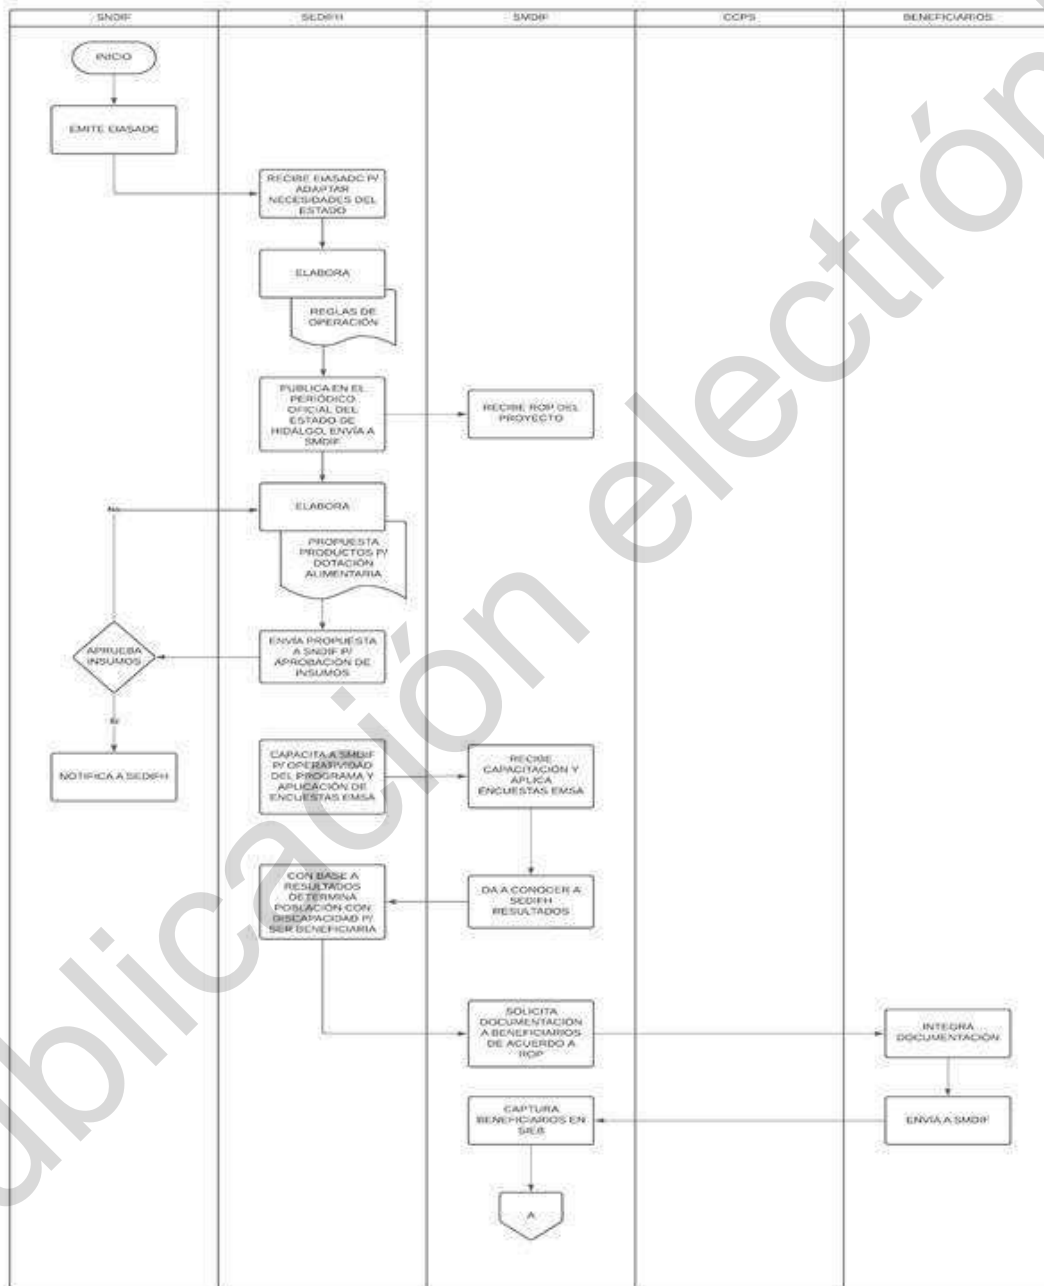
| SNDIF | SEDIFH | SMDIF | CCPS | BENEFICIARIOS |
|---|---|---|---|---|

INICIO

EMITE EIASADC

RECIBE EIASADC P/ ADAPTAR NECESIDADES DEL ESTADO

ELABORA

REGLAS DE OPERACIÓN

PUBLICA EN EL PERIÓDICO OFICIAL DEL ESTADO DE HIDALGO, ENVÍA A SMDIF

RECIBE ROP DEL PROYECTO

ELABORA

PROPUESTA PRODUCTOS P/ DOTACIÓN ALIMENTARIA

No

APRUEBA INSUMOS

ENVÍA PROPUESTA A SNDIF P/ APROBACIÓN DE INSUMOS

Si

NOTIFICA A SEDIFH

CAPACITA A SMDIF P/ OPERATIVIDAD DEL PROGRAMA Y APLICACIÓN DE ENCUESTAS EMSA

RECIBE CAPACITACIÓN Y APLICA ENCUESTAS EMSA

CON BASE A RESULTADOS DETERMINA POBLACIÓN CON DISCAPACIDAD P/ SER BENEFICIARIA

DA A CONOCER A SEDIFH RESULTADOS

SOLICITA DOCUMENTACIÓN A BENEFICIARIOS DE ACUERDO A ROP

INTEGRA DOCUMENTACIÓN

CAPTURA BENEFICIARIOS EN SIEB

ENVÍA A SMDIF

A

publicación electrónica